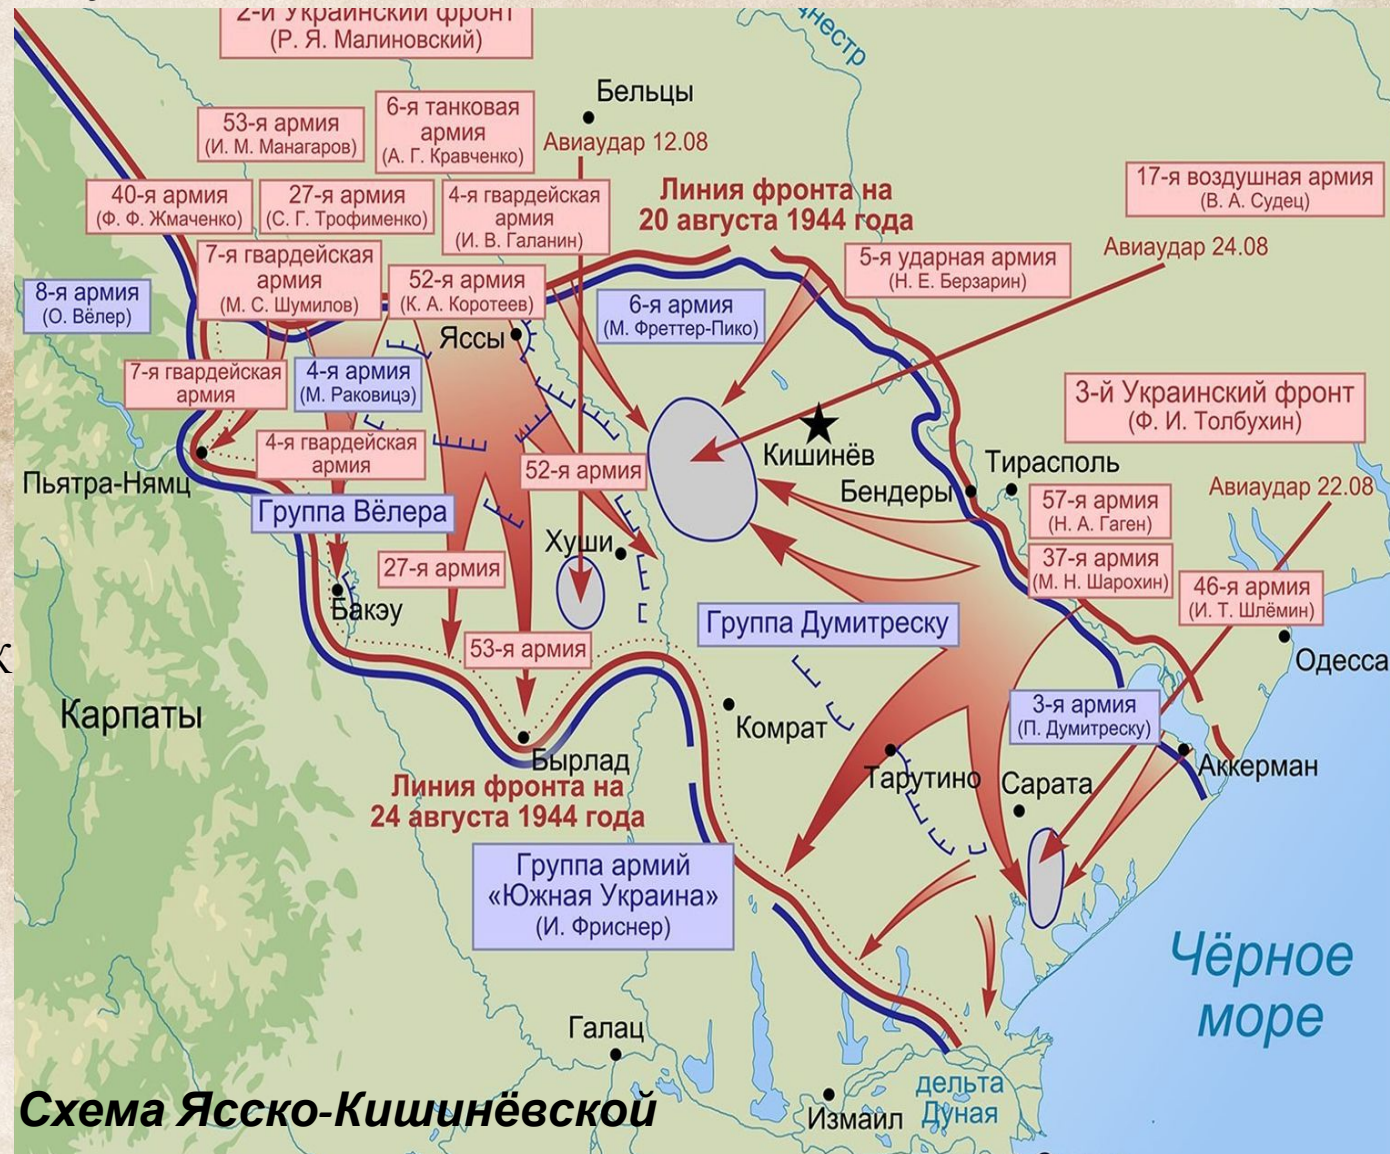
2-й Украинский фронт
(Р. Я. Малиновский)

Днестр

Бельцы

53-я армия
(И. М. Манагаров)

6-я танковая армия
(А. Г. Кравченко)

Авиаудар 12.08

Линия фронта на 20 августа 1944 года

17-я воздушная армия
(В. А. Судец)

40-я армия
(Ф. Ф. Жмаченко)

27-я армия
(С. Г. Трофименко)

4-я гвардейская армия
(И. В. Галанин)

5-я ударная армия
(Н. Е. Берзарин)

Авиаудар 24.08

8-я армия
(О. Вёлер)

7-я гвардейская армия
(М. С. Шумилов)

52-я армия
(К. А. Коротеев)

6-я армия
(М. Фреттер-Пико)

Яссы

7-я гвардейская армия

4-я армия
(М. Раковицэ)

3-й Украинский фронт
(Ф. И. Толбухин)

Кишинёв

4-я гвардейская армия

52-я армия

Тирасполь

Пьятра-Нямц

Бендеры

57-я армия
(Н. А. Гаген)

Авиаудар 22.08

Группа Вёлера

Хуши

37-я армия
(М. Н. Шарохин)

46-я армия
(И. Т. Шлёмин)

27-я армия

Бакэу

Группа Думитреску

Одесса

53-я армия

Карпаты

Комрат

3-я армия
(П. Думитреску)

Бырлад

Тарутино

Сарата

Аккерман

Линия фронта на 24 августа 1944 года

Группа армий «Южная Украина»
(И. Фриснер)

Чёрное море

Галац

дельта Дуная

Измаил

Схема Ясско-Кишинёвской